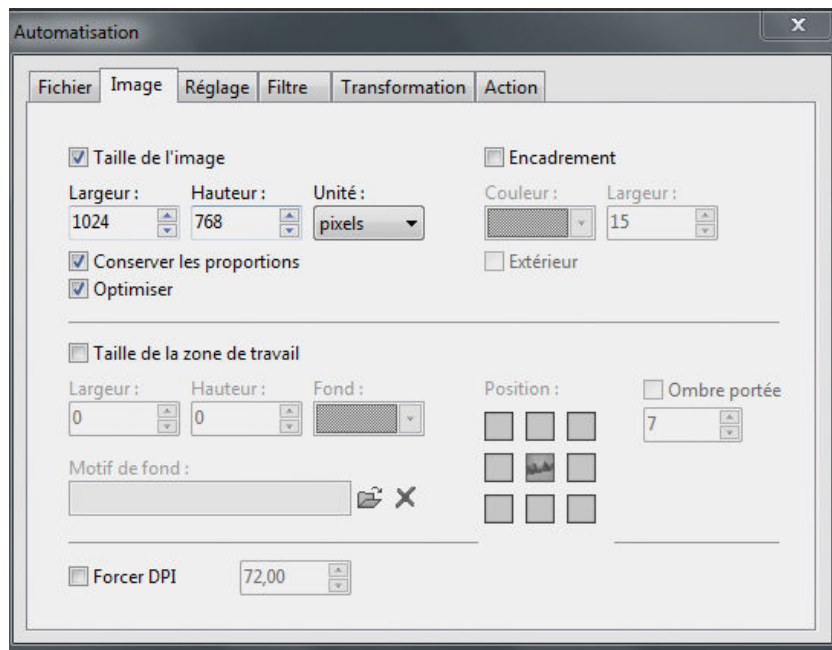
Automatisation

Fichier | Image | Réglage | Filtre | Transformation | Action

Taille de l'image

Largeur : 1024

Hauteur : 768

Unité : pixels

Conserver les proportions

Optimiser

Encadrement

Couleur :

Largeur : 15

Extérieur

Taille de la zone de travail

Largeur : 0

Hauteur : 0

Fond :

Position :

Ombre portée

7

Motif de fond :

Forcer DPI 72,00